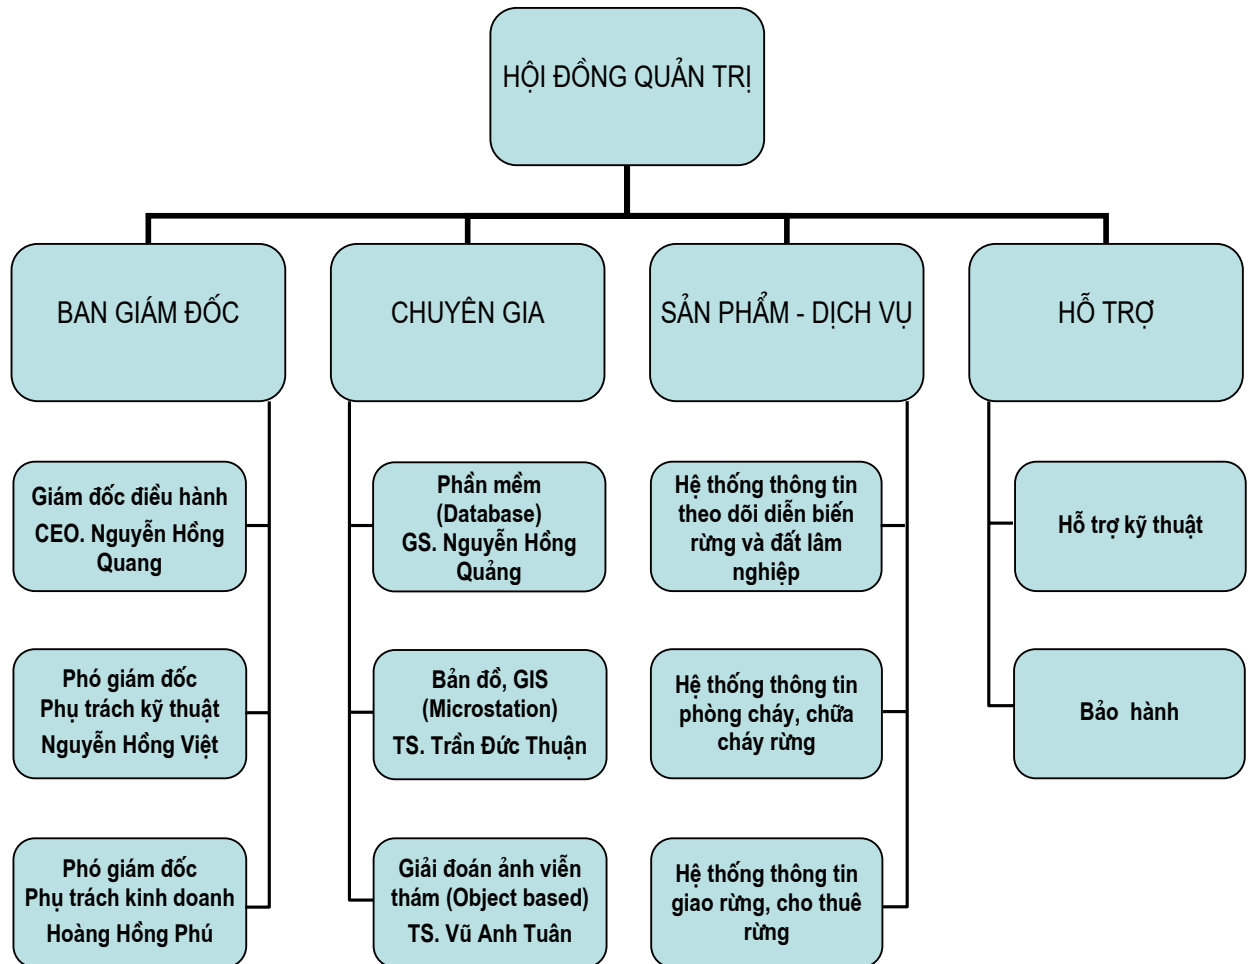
HỘI ĐỒNG QUẢN TRỊ

BAN GIÁM ĐỐC

CHUYÊN GIA

SẢN PHẨM - DỊCH VỤ

HỖ TRỢ

Giám đốc điều hành CEO. Nguyễn Hồng Quang

Phó giám đốc Phụ trách kỹ thuật Nguyễn Hồng Việt

Phó giám đốc Phụ trách kinh doanh Hoàng Hồng Phú

Phần mềm (Database) GS. Nguyễn Hồng Quảng

Bản đồ, GIS (Microstation) TS. Trần Đức Thuận

Giải đoán ảnh viễn thám (Object based) TS. Vũ Anh Tuân

Hệ thống thông tin theo dõi diễn biến rừng và đất lâm nghiệp

Hệ thống thông tin phòng cháy, chữa cháy rừng

Hệ thống thông tin giao rừng, cho thuê rừng

Hỗ trợ kỹ thuật

Bảo hành